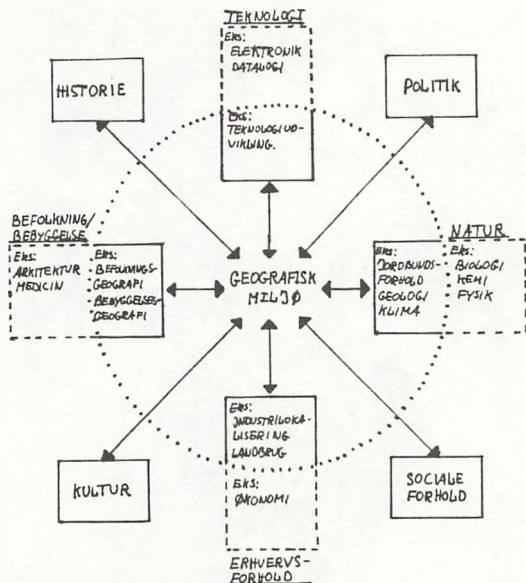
TEKNOLOGI

EKS:
ELEKTRONIK
DATALOGI

EKS:
TEKNOLOGIUDVIKLING.

HISTORIE

POLITIK

BEFOLKNING/
BEBYGGELSE

EKS:
ARKITEKTUR
MEDICIN

EKS:
BEFOLKNINGSGEOGRAFI
BEBYGGELSESGEOGRAFI

GEOGRAFISK
MILJØ

NATUR

EKS:
JORDBUNDSFORHOLD
GEOLOGI
KLIMA

EKS:
BIOLOGI
KEMI
FYSIK

EKS:
INDUSTRILOKALISERING
LANDBRUG

EKS:
ØKONOMI

KULTUR

SOCIALE
FORHOLD

ERHVERVSFORHOLD